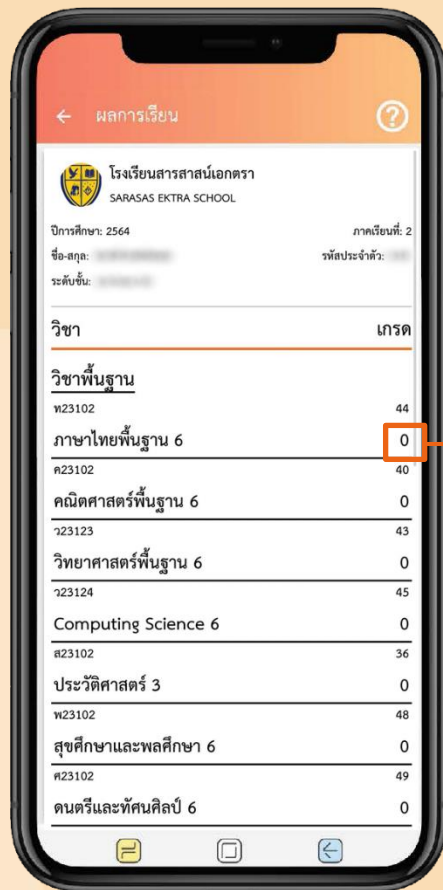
ผลการเรียน

โรงเรียนสารสาสน์เอกตรา
SARASAS EKTRA SCHOOL

ปีการศึกษา: 2564
ภาคเรียนที่: 2
ชื่อ-สกุล: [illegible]
รหัสประจำตัว: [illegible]
ระดับชั้น: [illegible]

| วิชา | เกรด |
|---|---|
| วิชาพื้นฐาน | |
| ท23102 | 44 |
| ภาษาไทยพื้นฐาน 6 | 0 |
| ค23102 | 40 |
| คณิตศาสตร์พื้นฐาน 6 | 0 |
| ว23123 | 43 |
| วิทยาศาสตร์พื้นฐาน 6 | 0 |
| ว23124 | 45 |
| Computing Science 6 | 0 |
| ส23102 | 36 |
| ประวัติศาสตร์ 3 | 0 |
| พ23102 | 48 |
| สุขศึกษาและพลศึกษา 6 | 0 |
| ศ23102 | 49 |
| ดนตรีและทัศนศิลป์ 6 | 0 |